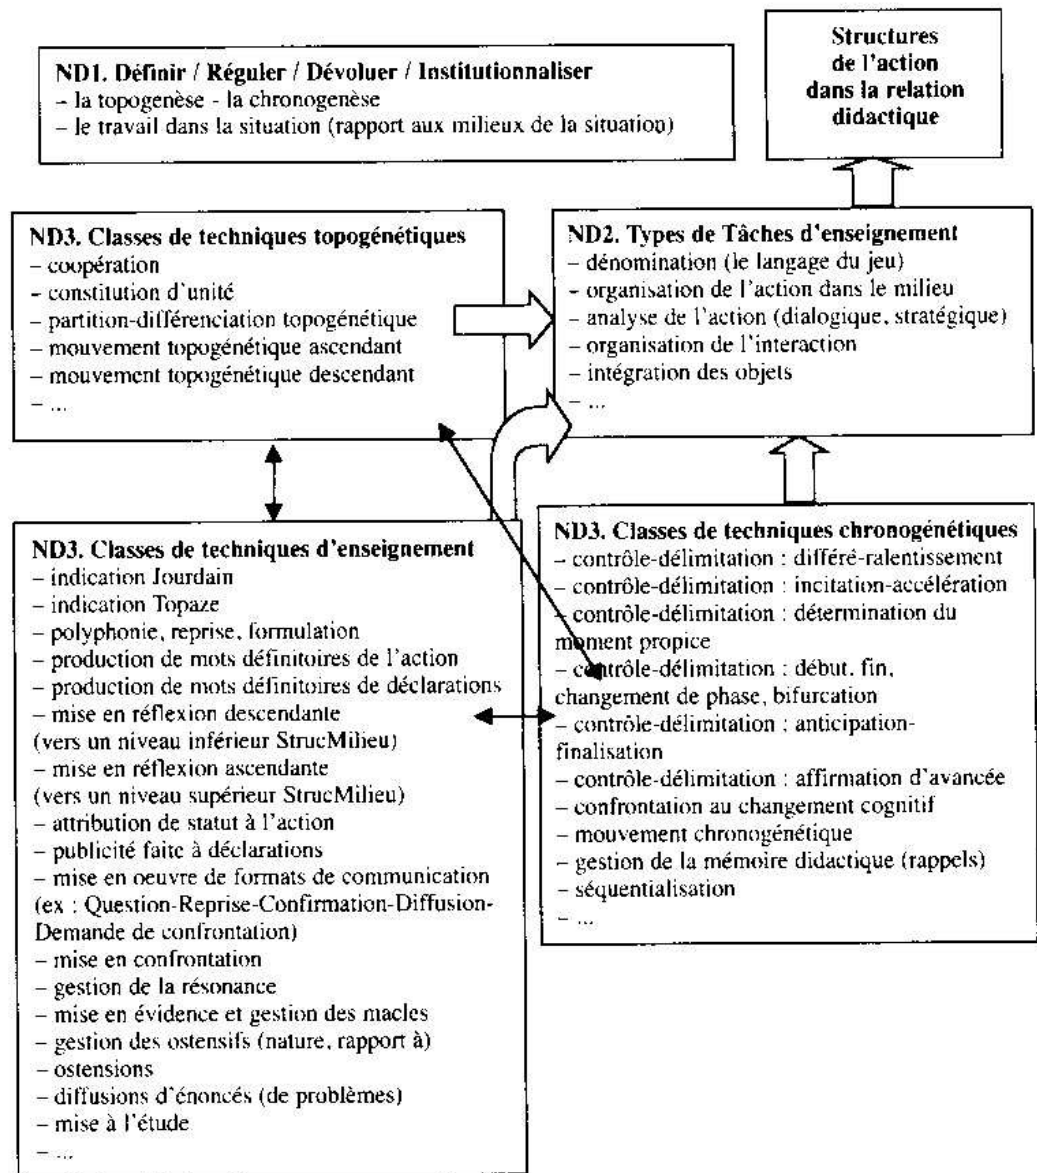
**ND1. Définir / Réguler / Dévoluer / Institutionnaliser**
– la topogenèse - la chronogenèse
– le travail dans la situation (rapport aux milieux de la situation)

**Structures de l'action dans la relation didactique**

**ND3. Classes de techniques topogénétiques**
– coopération
– constitution d'unité
– partition-différenciation topogénétique
– mouvement topogénétique ascendant
– mouvement topogénétique descendant
– ...

**ND2. Types de Tâches d'enseignement**
– dénomination (le langage du jeu)
– organisation de l'action dans le milieu
– analyse de l'action (dialogique, stratégique)
– organisation de l'interaction
– intégration des objets
– ...

**ND3. Classes de techniques d'enseignement**
– indication Jourdain
– indication Topaze
– polyphonie, reprise, formulation
– production de mots définitoires de l'action
– production de mots définitoires de déclarations
– mise en réflexion descendante (vers un niveau inférieur StrucMilieu)
– mise en réflexion ascendante (vers un niveau supérieur StrucMilieu)
– attribution de statut à l'action
– publicité faite à déclarations
– mise en oeuvre de formats de communication (ex : Question-Reprise-Confirmation-Diffusion-Demande de confrontation)
– mise en confrontation
– gestion de la résonance
– mise en évidence et gestion des macles
– gestion des ostensifs (nature, rapport à)
– ostensions
– diffusions d'énoncés (de problèmes)
– mise à l'étude
– ...

**ND3. Classes de techniques chronogénétiques**
– contrôle-délimitation : différé-ralentissement
– contrôle-délimitation : incitation-accélération
– contrôle-délimitation : détermination du moment propice
– contrôle-délimitation : début, fin, changement de phase, bifurcation
– contrôle-délimitation : anticipation-finalisation
– contrôle-délimitation : affirmation d'avancée
– confrontation au changement cognitif
– mouvement chronogénétique
– gestion de la mémoire didactique (rappels)
– séquentialisation
– ...